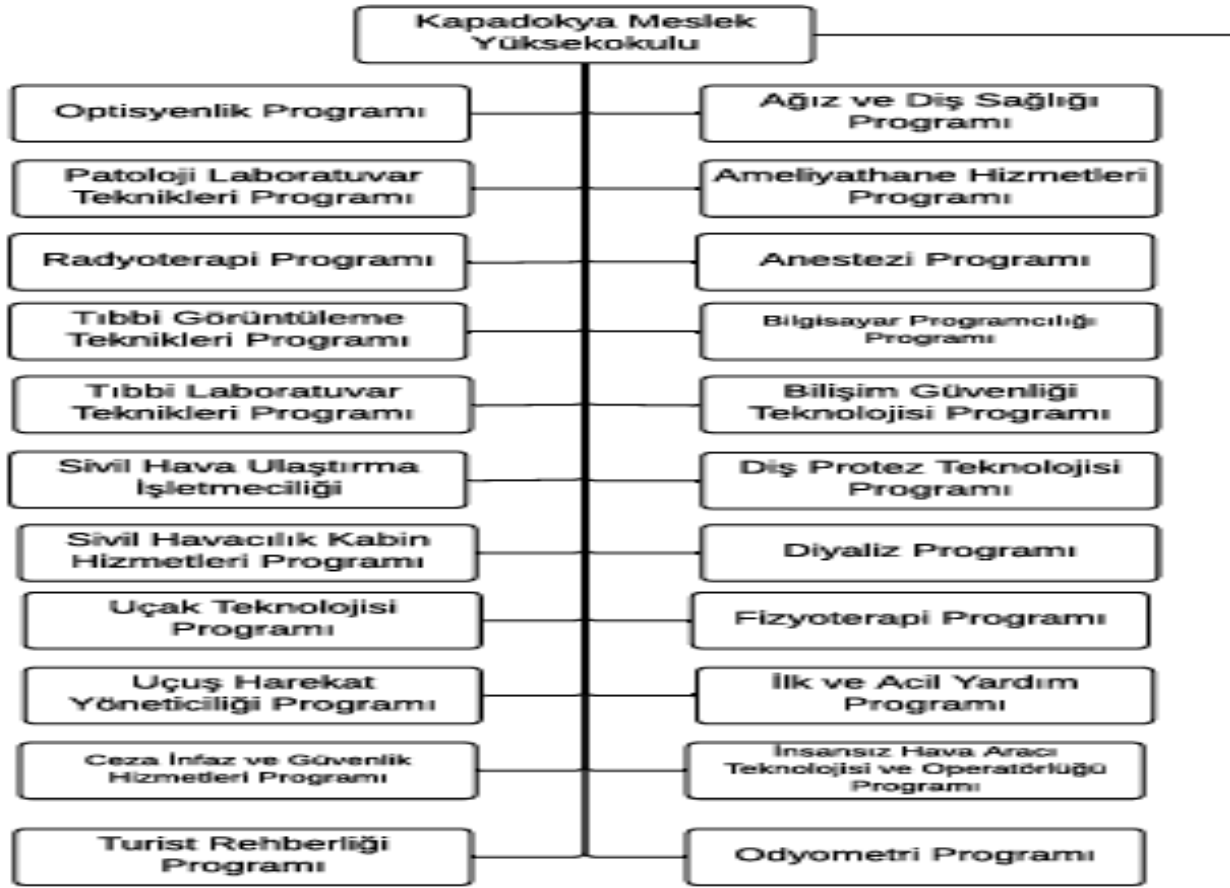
Kapadokya Meslek Yüksekokulu

Optisyenlik Programı

Ağız ve Diş Sağlığı Programı

Patoloji Laboratuvar Teknikleri Programı

Ameliyathane Hizmetleri Programı

Radyoterapi Programı

Anestezi Programı

Tıbbi Görüntüleme Teknikleri Programı

Bilgisayar Programcılığı Programı

Tıbbi Laboratuvar Teknikleri Programı

Bilişim Güvenliği Teknolojisi Programı

Sivil Hava Ulaştırma İşletmeciliği

Diş Protez Teknolojisi Programı

Sivil Havacılık Kabin Hizmetleri Programı

Diyaliz Programı

Uçak Teknolojisi Programı

Fizyoterapi Programı

Uçuş Harekat Yöneticiliği Programı

İlk ve Acil Yardım Programı

Ceza İnfaz ve Güvenlik Hizmetleri Programı

İnsansız Hava Aracı Teknolojisi ve Operatörlüğü Programı

Turist Rehberliği Programı

Odyometri Programı